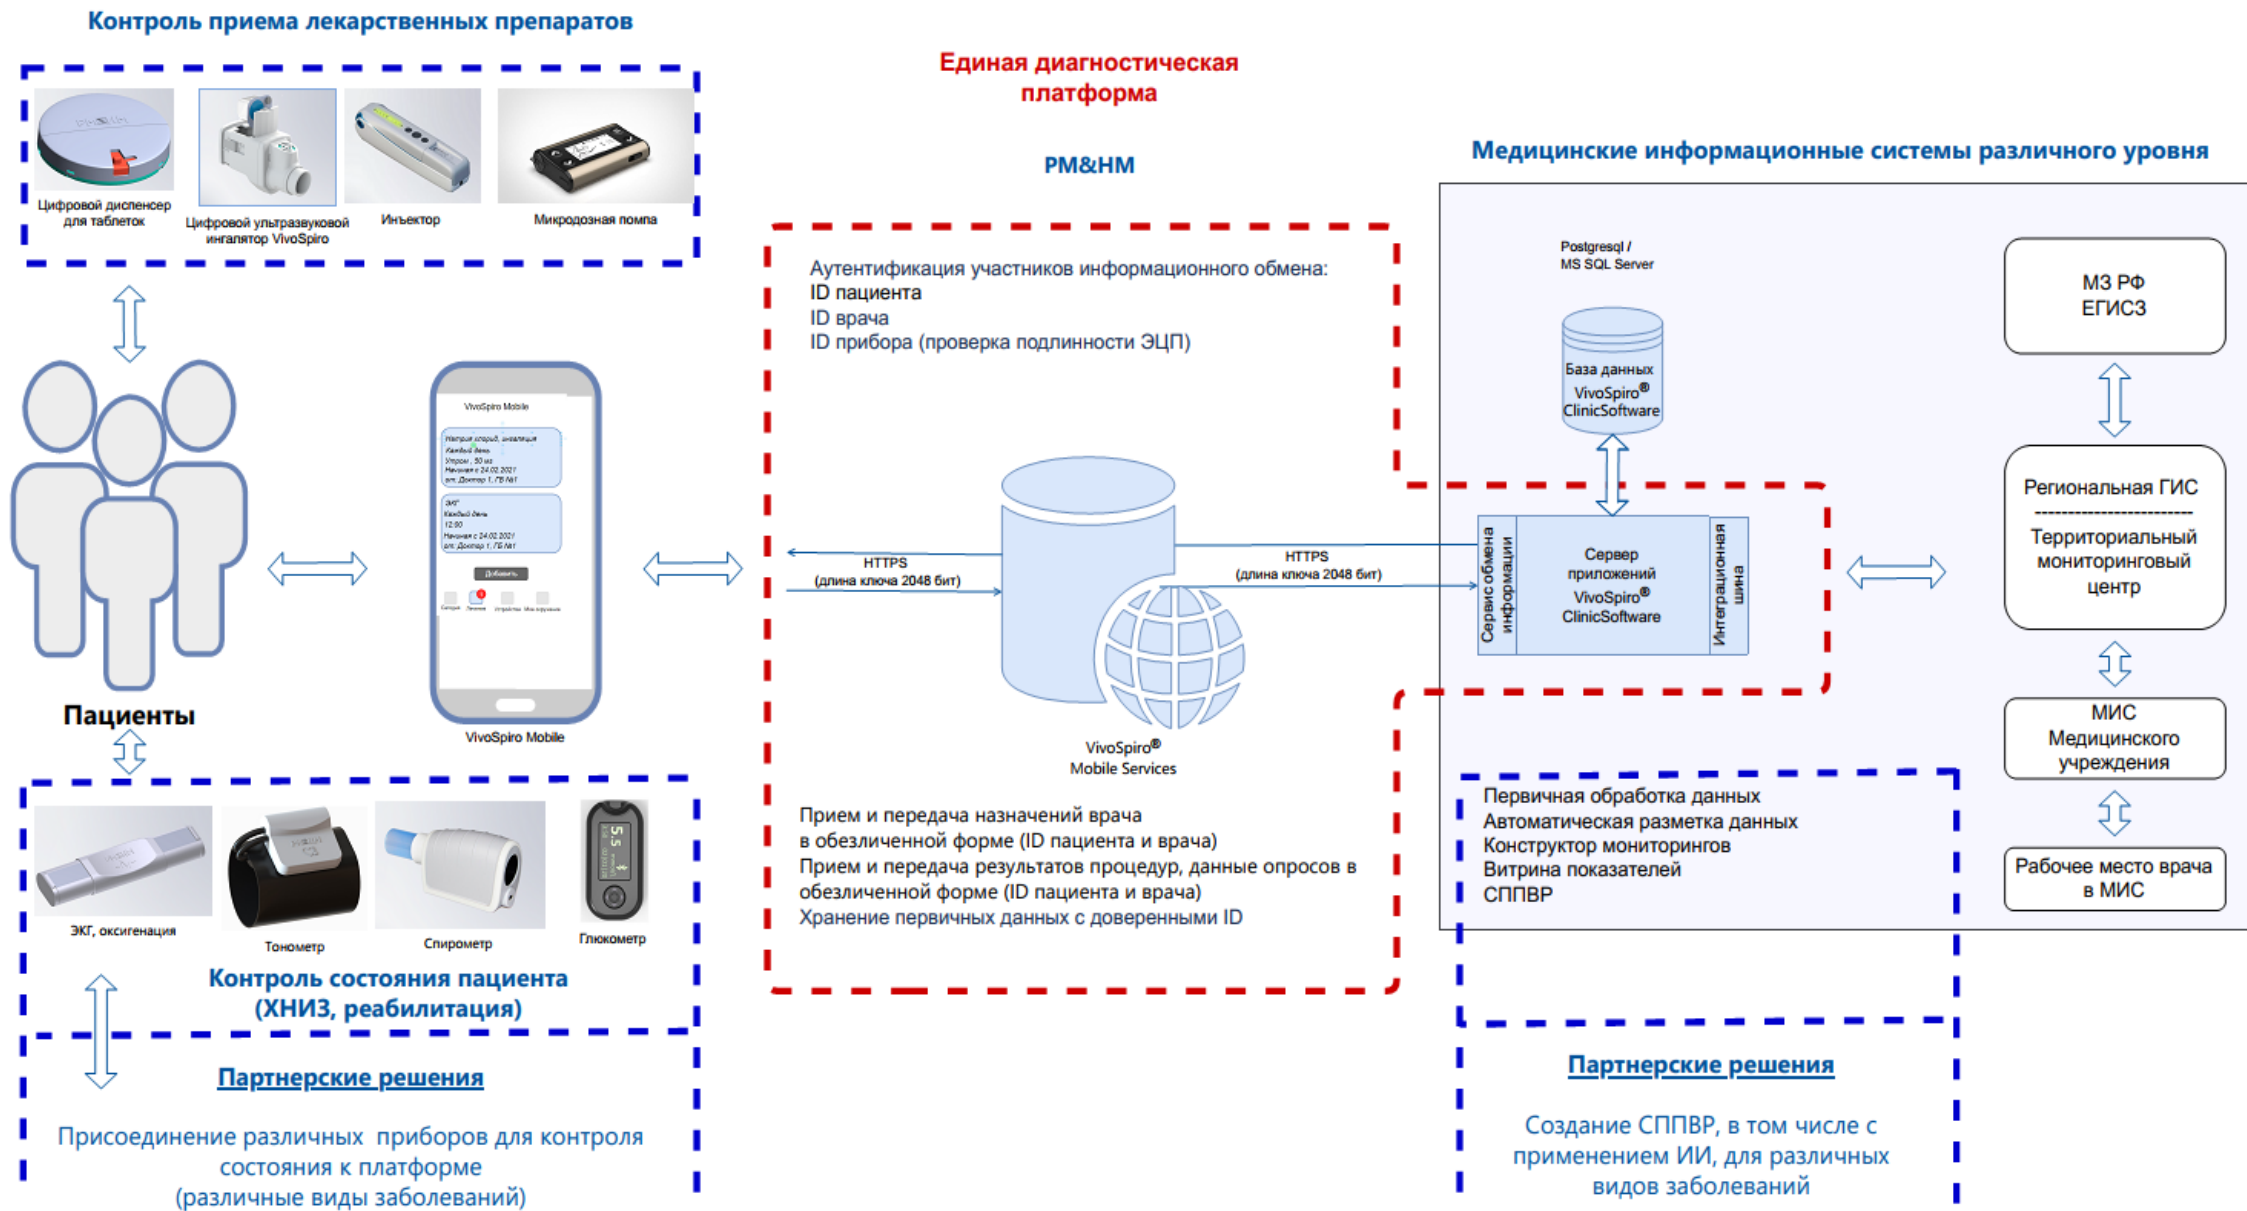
Контроль приема лекарственных препаратов

Цифровой диспенсер для таблеток

Цифровой ультразвуковой ингалятор VivoSpiro

Инъектор

Микродозная помпа

Единая диагностическая платформа

PM&HM

Медицинские информационные системы различного уровня

Аутентификация участников информационного обмена:
ID пациента
ID врача
ID прибора (проверка подлинности ЭЦП)

Postgresql / MS SQL Server

База данных VivoSpiro® ClinicSoftware

МЗ РФ ЕГИСЗ

Пациенты

VivoSpiro Mobile

Добавить

VivoSpiro Mobile

HTTPS (длина ключа 2048 бит)

HTTPS (длина ключа 2048 бит)

Сервис обмена информации

Сервер приложений VivoSpiro® ClinicSoftware

Интеграционная шина

Региональная ГИС
-----------------------
Территориальный мониторинговый центр

VivoSpiro® Mobile Services

МИС Медицинского учреждения

Прием и передача назначений врача в обезличенной форме (ID пациента и врача)
Прием и передача результатов процедур, данные опросов в обезличенной форме (ID пациента и врача)
Хранение первичных данных с доверенными ID

Первичная обработка данных
Автоматическая разметка данных
Конструктор мониторингов
Витрина показателей
СППВР

Рабочее место врача в МИС

ЭКГ, оксигенация

Тонометр

Спирометр

Глюкометр

Контроль состояния пациента (ХНИЗ, реабилитация)

Партнерские решения

Присоединение различных приборов для контроля состояния к платформе (различные виды заболеваний)

Партнерские решения

Создание СППВР, в том числе с применением ИИ, для различных видов заболеваний